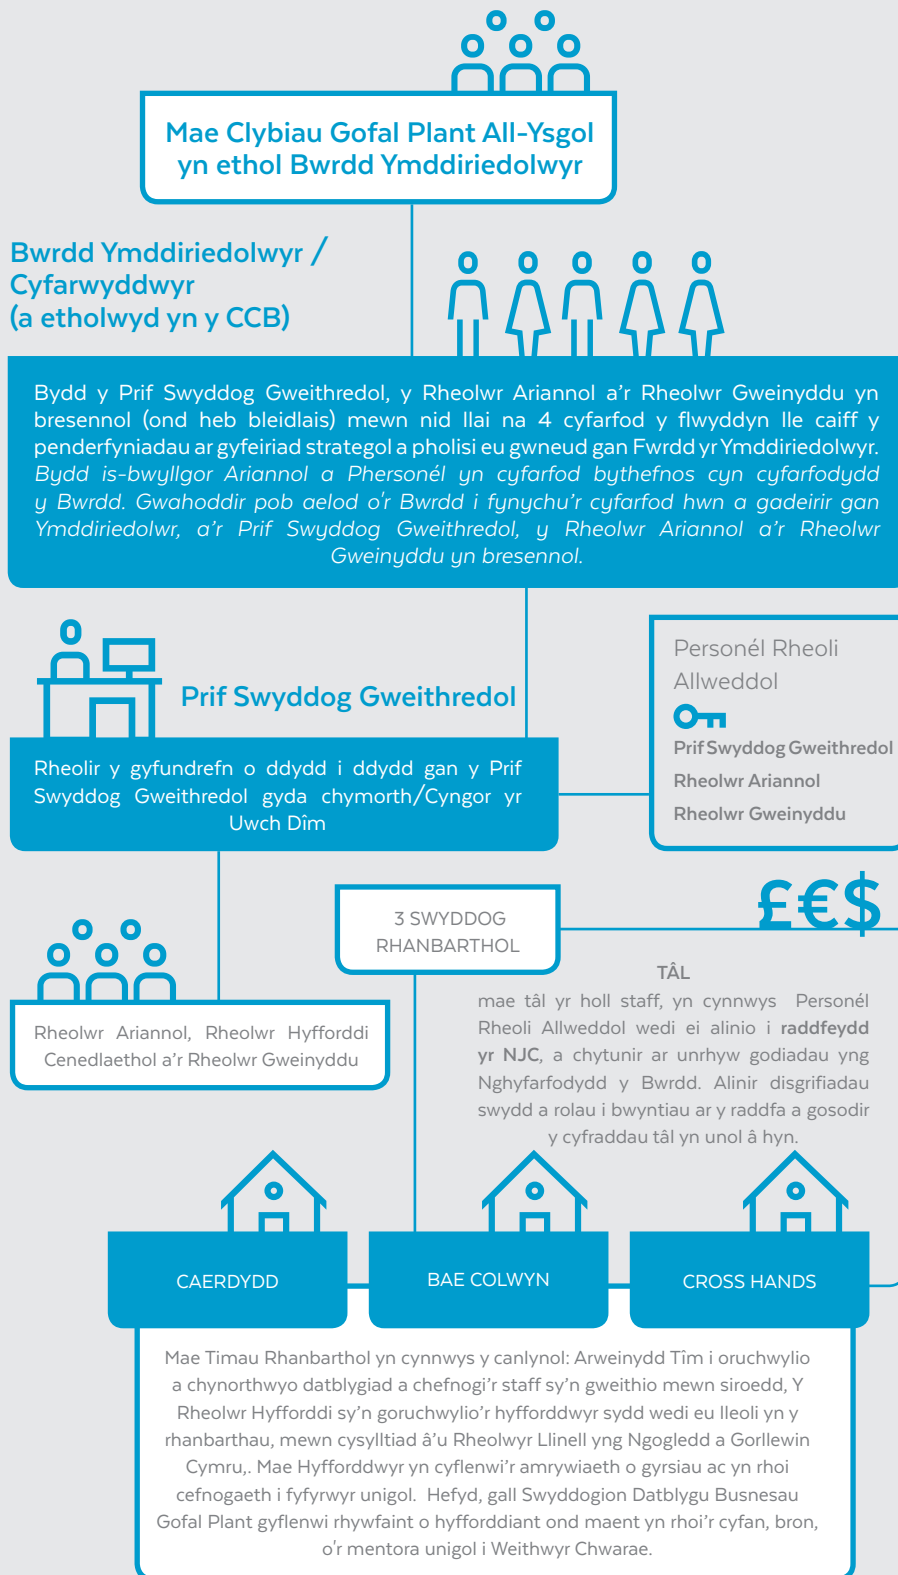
Mae Clybiau Gofal Plant All-Ysgol yn ethol Bwrdd Ymddiriedolwyr

Bwrdd Ymddiriedolwyr / Cyfarwyddwyr (a etholwyd yn y CCB)

Bydd y Prif Swyddog Gweithredol, y Rheolwr Ariannol a'r Rheolwr Gweinyddu yn bresennol (ond heb bleidlais) mewn nid llai na 4 cyfarfod y flwyddyn lle caiff y penderfyniadau ar gyfeiriad strategol a pholisi eu gwneud gan Fwrdd yr Ymddiriedolwyr. Bydd is-bwyllgor Ariannol a Phersonél yn cyfarfod bythefnos cyn cyfarfodydd y Bwrdd. Gwahoddir pob aelod o'r Bwrdd i fynychu'r cyfarfod hwn a gadeirir gan Ymddiriedolwr, a'r Prif Swyddog Gweithredol, y Rheolwr Ariannol a'r Rheolwr Gweinyddu yn bresennol.

Prif Swyddog Gweithredol

Rheolir y gyfundrefn o ddydd i ddydd gan y Prif Swyddog Gweithredol gyda chymorth/Cygnor yr Uwch Dîm

Personél Rheoli Allweddol

Prif Swyddog Gweithredol
Rheolwr Ariannol
Rheolwr Gweinyddu

3 SWYDDOG RHANBARTHOL

£€$

TÂL
mae tâl yr holl staff, yn cynnwys Personél Rheoli Allweddol wedi ei alinio i **raddfeydd yr NJC**, a chytunir ar unrhyw godiadau yng Nghyfarfodydd y Bwrdd. Alinir disgrifiadau swydd a rolau i bwyntiau ar y raddfa a gosodir y cyfraddau tâl yn unol â hyn.

Rheolwr Ariannol, Rheolwr Hyfforddi Cenedlaethol a'r Rheolwr Gweinyddu

CAERDYDD

BAE COLWYN

CROSS HANDS

Mae Timau Rhanbarthol yn cynnwys y canlynol: Arweinydd Tîm i oruchwylio a chynorthwyo datblygiad a chefnogi'r staff sy'n gweithio mewn siroedd, Y Rheolwr Hyfforddi sy'n goruchwylio'r hyfforddwyr sydd wedi eu lleoli yn y rhanbarthau, mewn cysylltiad â'u Rheolwyr Llinell yng Ngogledd a Gorllewin Cymru,. Mae Hyfforddwyr yn cyflenwi'r amrywiaeth o gyrsiau ac yn rhoi cefnogaeth i fyfyrwyr unigol. Hefyd, gall Swyddogion Datblygu Busnesau Gofal Plant gyflenwi rhywfaint o hyfforddiant ond maent yn rhoi'r cyfan, bron, o'r mentora unigol i Weithwyr Chwarae.